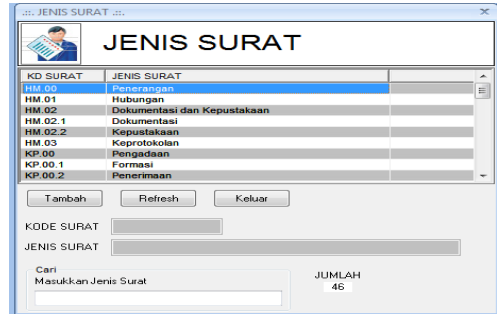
.:: JENIS SURAT .::.

JENIS SURAT

| KD SURAT | JENIS SURAT |
|---|---|
| HM.00 | Penerangan |
| HM.01 | Hubungan |
| HM.02 | Dokumentasi dan Kepustakaan |
| HM.02.1 | Dokumentasi |
| HM.02.2 | Kepustakaan |
| HM.03 | Keprotokolan |
| KP.00 | Pengadaan |
| KP.00.1 | Formasi |
| KP.00.2 | Penerimaan |

Tambah
Refresh
Keluar

KODE SURAT

JENIS SURAT

Cari
Masukkan Jenis Surat

JUMLAH
46